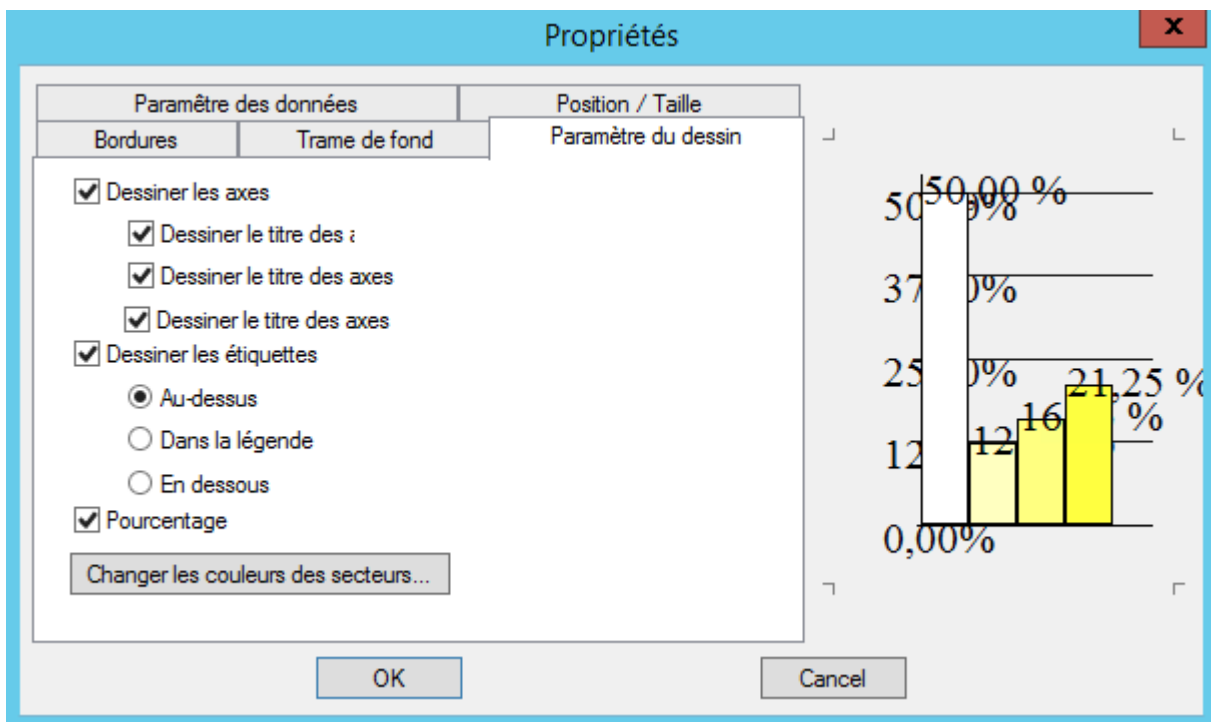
Propriétés

x

Paramètre des données
Position / Taille
Bordures
Trame de fond
Paramètre du dessin

Dessiner les axes
Dessiner le titre des a
Dessiner le titre des axes
Dessiner le titre des axes
Dessiner les étiquettes
Au-dessus
Dans la légende
En dessous
Pourcentage

Changer les couleurs des secteurs...

50,00 %
50 0%
37 0%
25 0%
21,25 %
12
16
%
12
0,00%

OK
Cancel